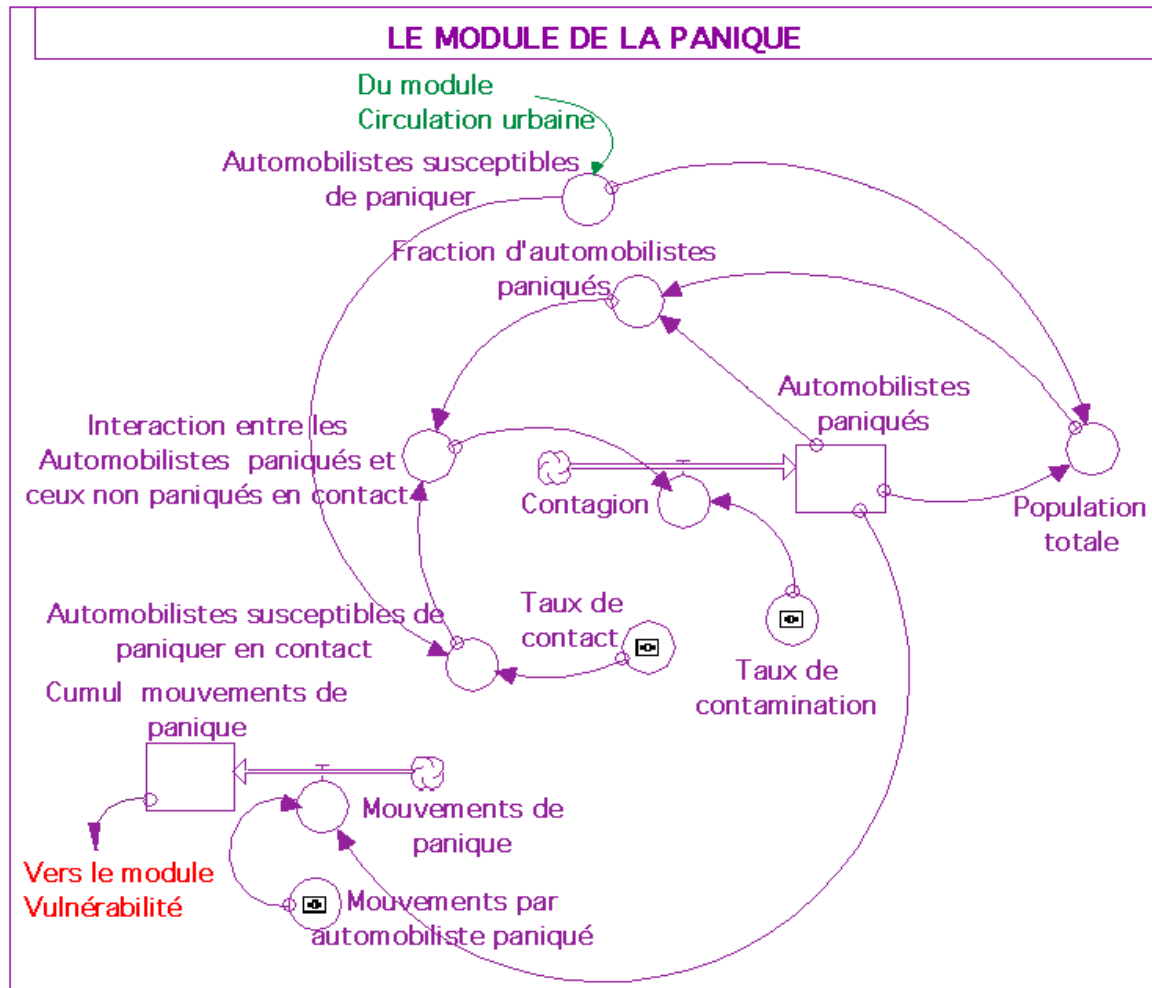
LE MODULE DE LA PANIQUE

Du module
Circulation urbaine

Automobilistes susceptibles
de paniquer

Fraction d'automobilistes
paniqués

Automobilistes
paniqués

Interaction entre les
Automobilistes paniqués et
ceux non paniqués en contact

Contagion

Population
totale

Automobilistes susceptibles de
paniquer en contact

Taux de
contact

Taux de
contamination

Cumul mouvements de
panique

Mouvements de
panique

Vers le module
Vulnérabilité

Mouvements par
automobiliste paniqué